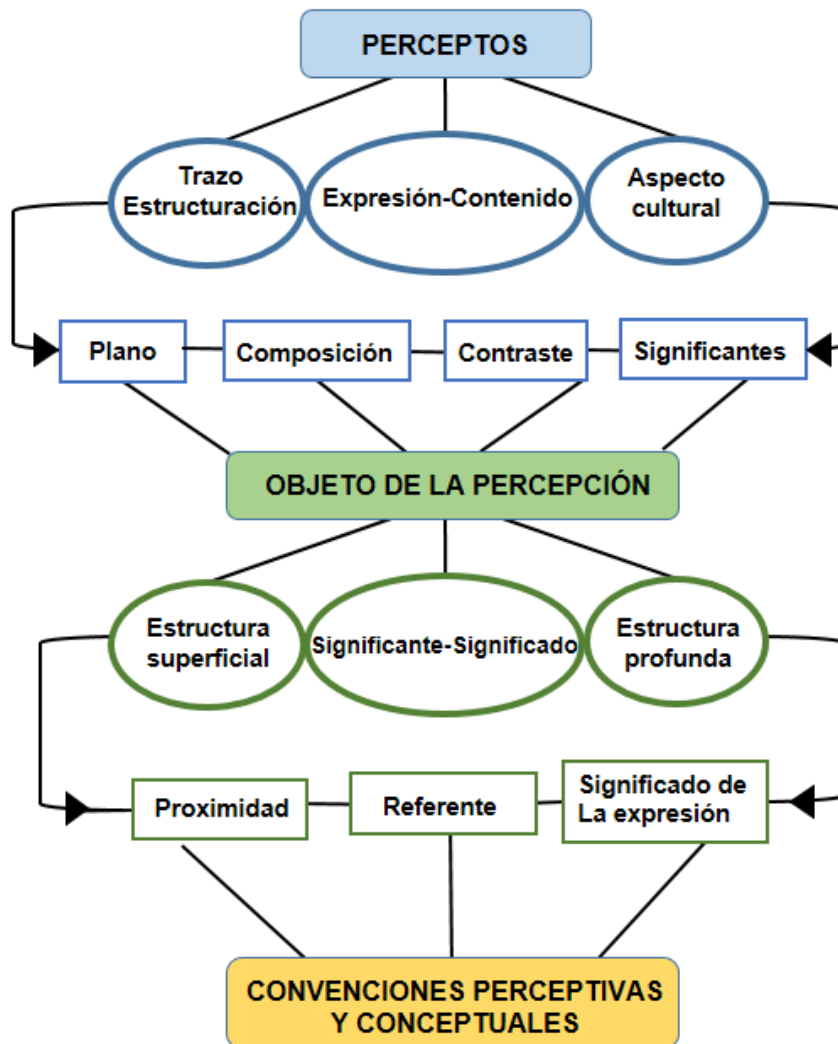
PERCEPTOS

Trazo Estructuración

Expresión-Contenido

Aspecto cultural

Plano

Composición

Contraste

Significantes

OBJETO DE LA PERCEPCIÓN

Estructura superficial

Significante-Significado

Estructura profunda

Proximidad

Referente

Significado de La expresión

CONVENCIONES PERCEPTIVAS Y CONCEPTUALES